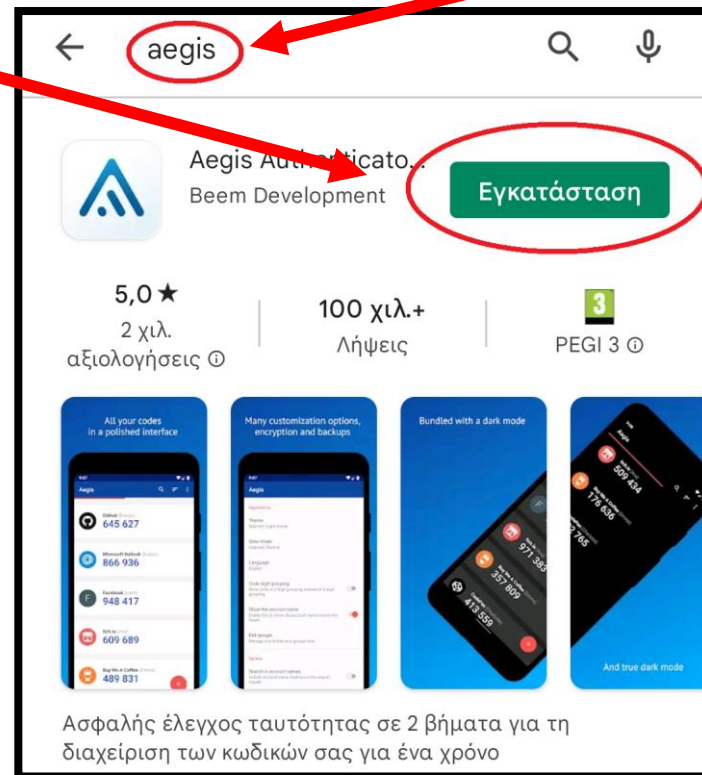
aegis

Aegis Auth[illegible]icato...
Beem Development

Εγκατάσταση

5,0 ★
2 χιλ. αξιολογήσεις ⓘ

100 χιλ.+
Λήψεις

3
PEGI 3 ⓘ

All your codes in a polished interface

Aegis

645 627

866 936

948 417

609 689

489 831

Many customization options, encryption and backups

Aegis

Bundled with a dark mode

971 383

357 809

413 559

509 434

176 636

2765

And true dark mode

Ασφαλής έλεγχος ταυτότητας σε 2 βήματα για τη διαχείριση των κωδικών σας για ένα χρόνο